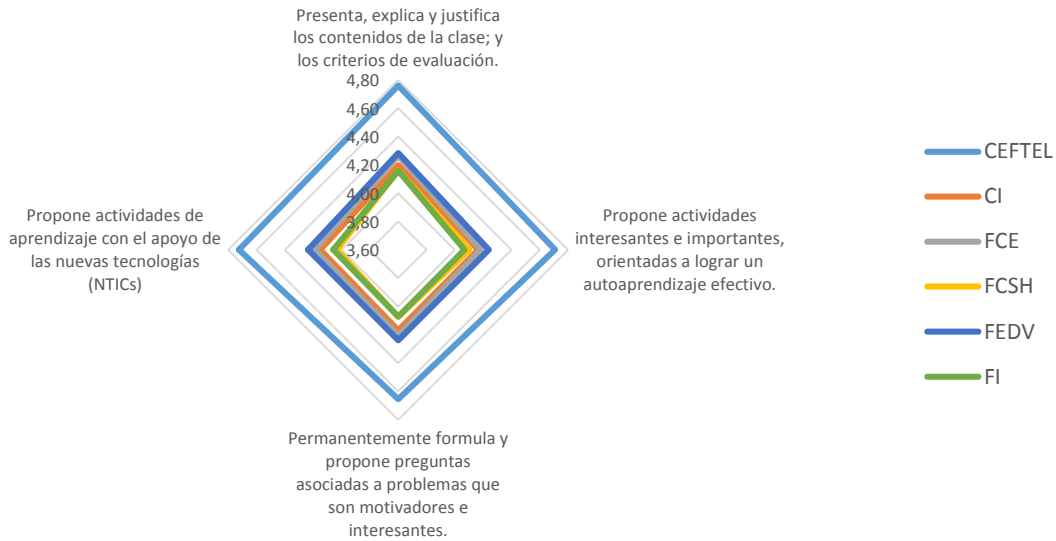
Presenta, explica y justifica los contenidos de la clase; y los criterios de evaluación.

4,80
4,60
4,40
4,20
4,00
3,80
3,60

Propone actividades interesantes e importantes, orientadas a lograr un autoaprendizaje efectivo.

Permanentemente formula y propone preguntas asociadas a problemas que son motivadores e interesantes.

Propone actividades de aprendizaje con el apoyo de las nuevas tecnologías (NTICs)

CEFTEL
CI
FCE
FCSH
FEDV
FI